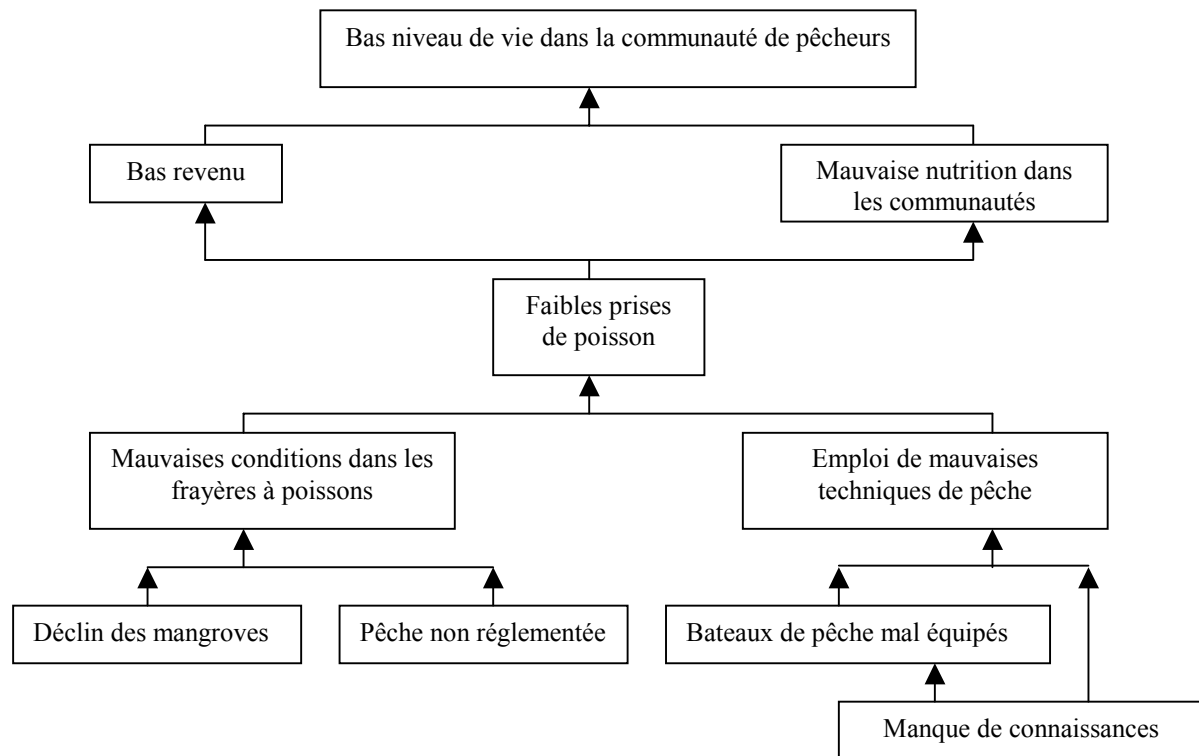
Bas niveau de vie dans la communauté de pêcheurs

Bas revenu

Mauvaise nutrition dans les communautés

Faibles prises de poisson

Mauvaises conditions dans les frayères à poissons

Emploi de mauvaises techniques de pêche

Déclin des mangroves

Pêche non réglementée

Bateaux de pêche mal équipés

Manque de connaissances